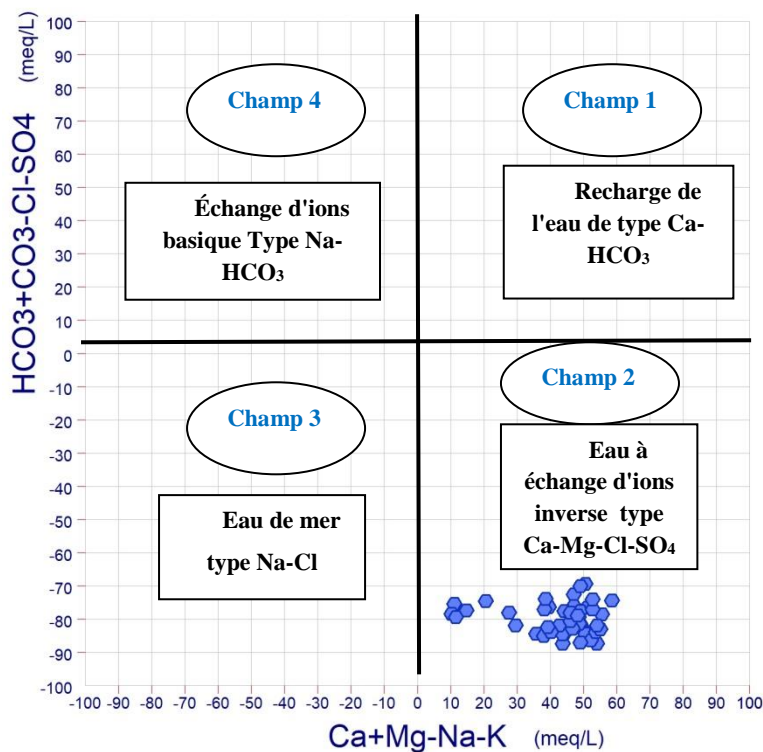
(meq/L)

HCO3+CO3-Cl-SO4

100
90
80
70
60
50
40
30
20
10
0
-10
-20
-30
-40
-50
-60
-70
-80
-90
-100

Champ 4

Échange d'ions basique Type Na-$HCO_3$

Champ 1

Recharge de l'eau de type Ca-$HCO_3$

Champ 3

Eau de mer type Na-Cl

Champ 2

Eau à échange d'ions inverse type Ca-Mg-Cl-$SO_4$

-100 -90 -80 -70 -60 -50 -40 -30 -20 -10 0 10 20 30 40 50 60 70 80 90 100

Ca+Mg-Na-K (meq/L)